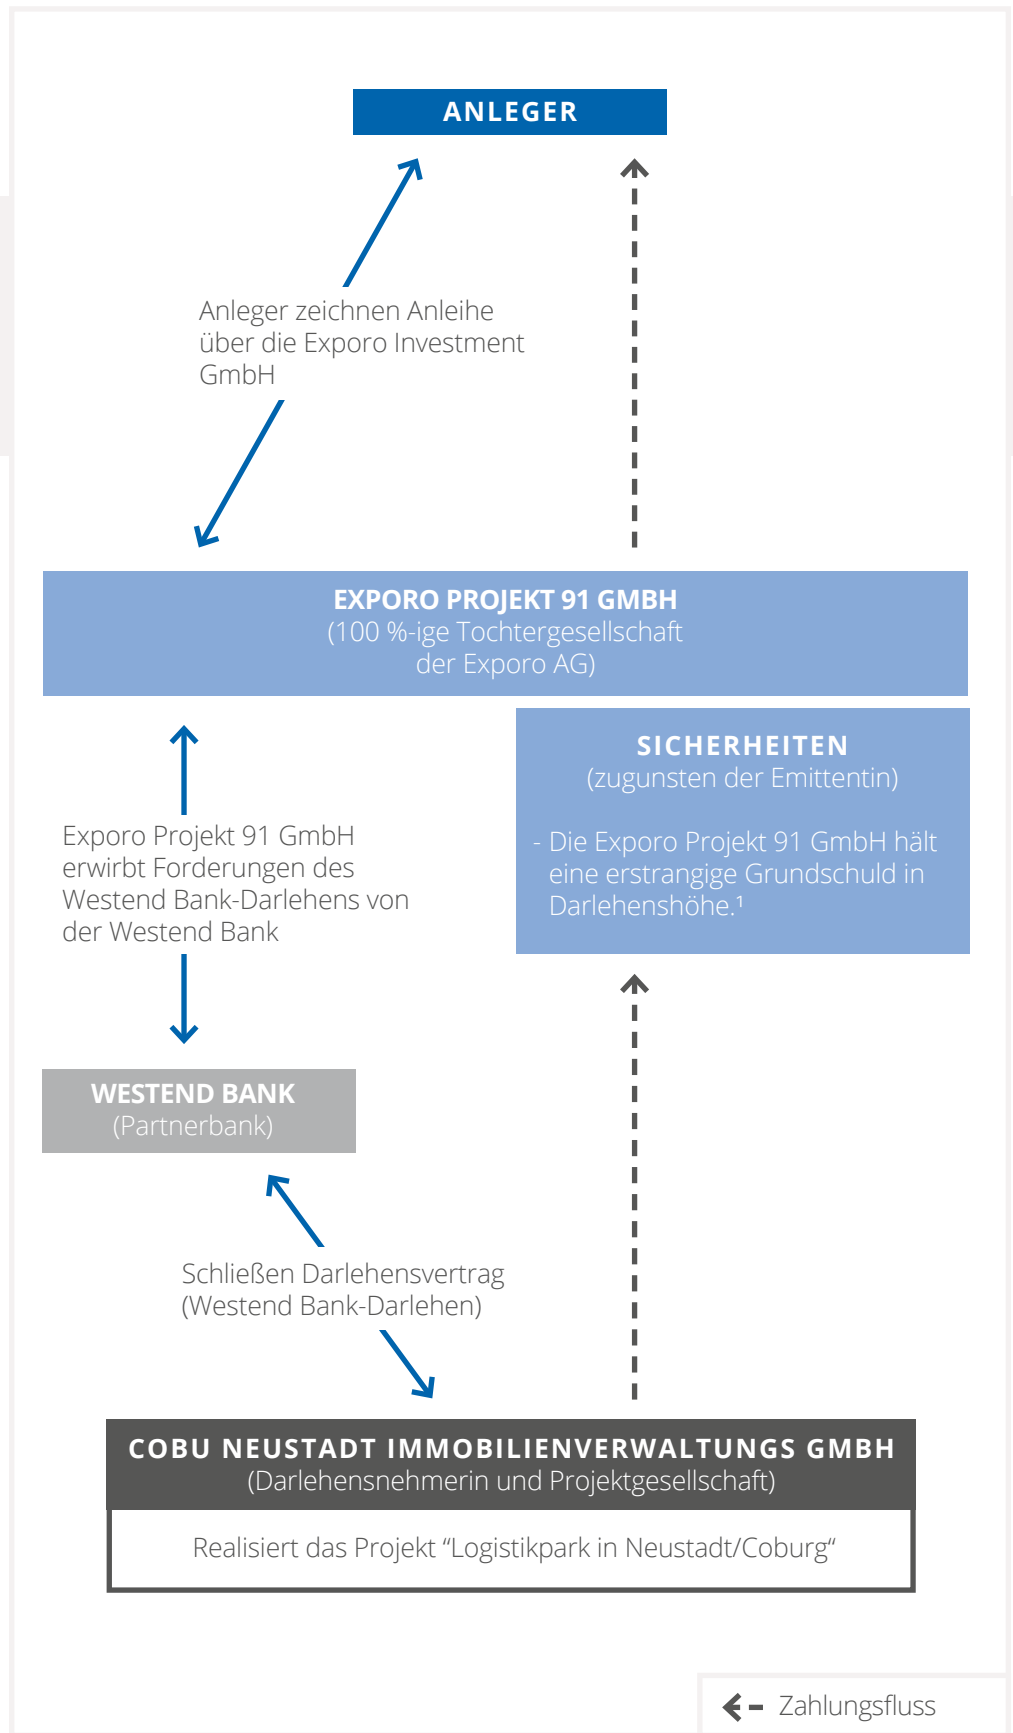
ANLEGER

Anleger zeichnen Anleihe über die Exporo Investment GmbH

EXPORO PROJEKT 91 GMBH
(100 %-ige Tochtergesellschaft der Exporo AG)

SICHERHEITEN
(zugunsten der Emittentin)

- Die Exporo Projekt 91 GmbH hält eine erstrangige Grundschuld in Darlehenshöhe.¹

Exporo Projekt 91 GmbH erwirbt Forderungen des Westend Bank-Darlehens von der Westend Bank

WESTEND BANK
(Partnerbank)

Schließen Darlehensvertrag (Westend Bank-Darlehen)

COBU NEUSTADT IMMOBILIENVERWALTUNGS GMBH
(Darlehensnehmerin und Projektgesellschaft)

Realisiert das Projekt “Logistikpark in Neustadt/Coburg“

Zahlungsfluss